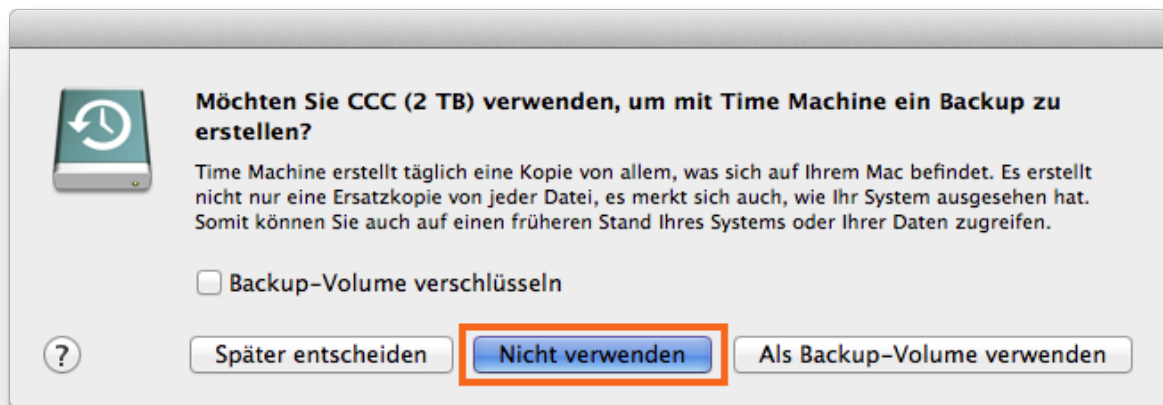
Möchten Sie CCC (2 TB) verwenden, um mit Time Machine ein Backup zu erstellen?

Time Machine erstellt täglich eine Kopie von allem, was sich auf Ihrem Mac befindet. Es erstellt nicht nur eine Ersatzkopie von jeder Datei, es merkt sich auch, wie Ihr System ausgesehen hat. Somit können Sie auch auf einen früheren Stand Ihres Systems oder Ihrer Daten zugreifen.

Backup-Volume verschlüsseln

?

Später entscheiden

Nicht verwenden

Als Backup-Volume verwenden